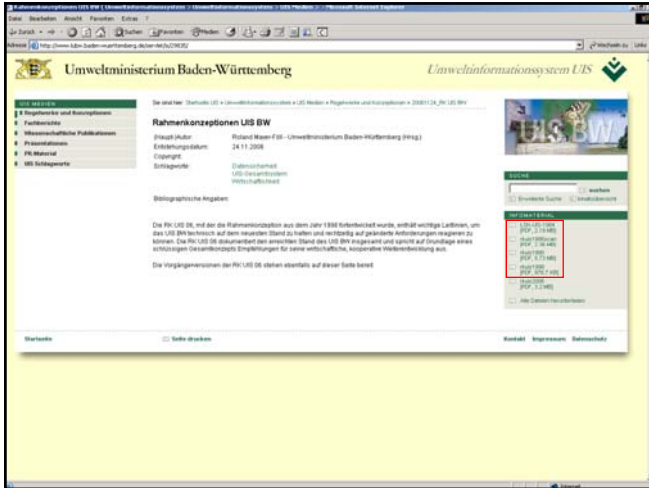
Rahmenkonzeptionen UIS BW ( Umweltinformationssystem > Umweltinformationssystem > UIS-Medien > ... - Microsoft Internet Explorer

Datei Bearbeiten Ansicht Favoriten Extras ?

Zurück Suchen Favoriten Medien

Adresse http://www.lubw.baden-wuerttemberg.de/servlet/is/29835/

Wechseln zu Links

Umweltministerium Baden-Württemberg

Umweltinformationssystem UIS

UIS MEDIEN

Regelwerke und Konzeptionen

Fachberichte

Wissenschaftliche Publikationen

Präsentationen

PR-Material

UIS Schlagworte

Sie sind hier: Startseite UIS » Umweltinformationssystem » UIS Medien » Regelwerke und Konzeptionen » 20061124_RK UIS BW

Rahmenkonzeptionen UIS BW

(Haupt-)Autor: Roland Mayer-Föll - Umweltministerium Baden-Württemberg (Hrsg.)

Entstehungsdatum: 24.11.2006

Copyright:

Schlagworte: Datenschemata, UIS-Gesamtsystem, Wirtschaftlichkeit

Bibliographische Angaben:

Die RK UIS 06, mit der die Rahmenkonzeption aus dem Jahr 1998 fortentwickelt wurde, enthält wichtige Leitlinien, um das UIS BW technisch auf dem neuesten Stand zu halten und rechtzeitig auf geänderte Anforderungen reagieren zu können. Die RK UIS 06 dokumentiert den erreichten Stand des UIS BW insgesamt und spricht auf Grundlage eines schlüssigen Gesamtkonzepts Empfehlungen für seine wirtschaftliche, kooperative Weiterentwicklung aus.

Die Vorgängerversionen der RK UIS 06 stehen ebenfalls auf dieser Seite bereit.

UIS BW

SUCHE

suchen

Erweiterte Suche Inhaltsübersicht

INFOMATERIAL

LSN-UIS-1984 [PDF, 2,19 MB]

rkuis1988scan [PDF, 2,16 MB]

rkuis1993 [PDF, 0,73 MB]

rkuis1998 [PDF, 976,7 KB]

rkuis2006 [PDF, 3,2 MB]

Alle Dateien herunterladen

Startseite

Seite drucken

Kontakt Impressum Datenschutz

Internet